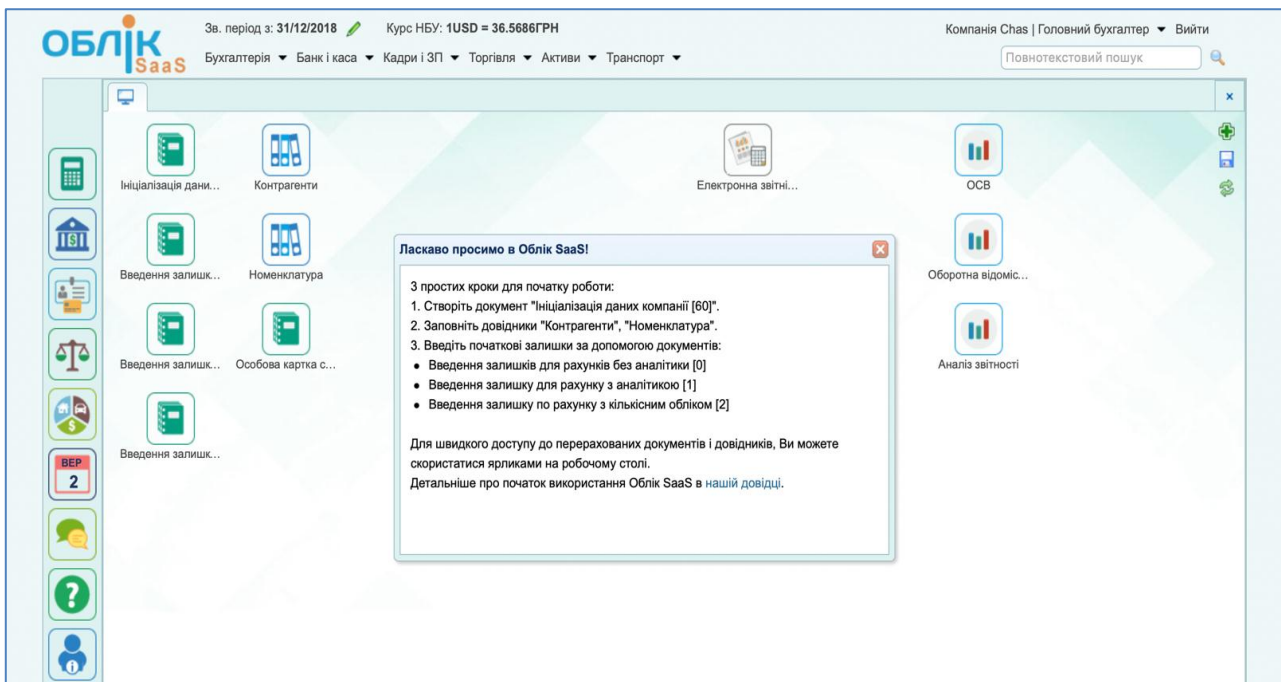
ОБЛІК SaaS

Зв. період з: 31/12/2018 Курс НБУ: 1USD = 36.5686ГРН

Компанія Chas | Головний бухгалтер ▾ Вийти

Бухгалтерія ▾ Банк і каса ▾ Кадри і ЗП ▾ Торгівля ▾ Активи ▾ Транспорт ▾

Повнотекстовий пошук

ВЕР 2

Ініціалізація дани...

Контрагенти

Електронна звітні...

ОСВ

Введення залишк...

Номенклатура

Оборотна відоміс...

Введення залишк...

Особова картка с...

Аналіз звітності

Введення залишк...

Ласкаво просимо в Облік SaaS!

3 простих кроки для початку роботи:
1. Створіть документ "Ініціалізація даних компанії [60]".
2. Заповніть довідники "Контрагенти", "Номенклатура".
3. Введіть початкові залишки за допомогою документів:
• Введення залишків для рахунків без аналітики [0]
• Введення залишку для рахунку з аналітикою [1]
• Введення залишку по рахунку з кількісним обліком [2]

Для швидкого доступу до перерахованих документів і довідників, Ви можете скористатися ярликами на робочому столі.
Детальніше про початок використання Облік SaaS в нашій довідці.